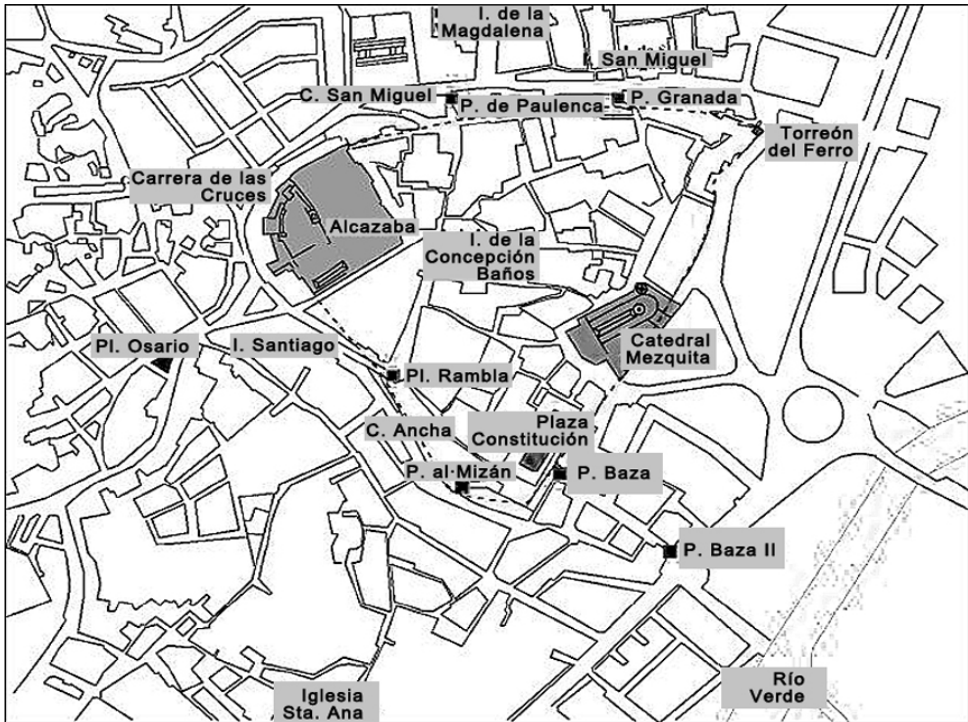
I. de la Magdalena

I. San Miguel

C. San Miguel

P. de Paulenca

P. Granada

Torreón del Ferro

Carrera de las Cruces

Alcazaba

I. de la Concepción Baños

Catedral Mezquita

Pl. Osario

I. Santiago

Pl. Rambla

Plaza Constitución

C. Ancha

P. al·Mizán

P. Baza

P. Baza II

Iglesia Sta. Ana

Río Verde